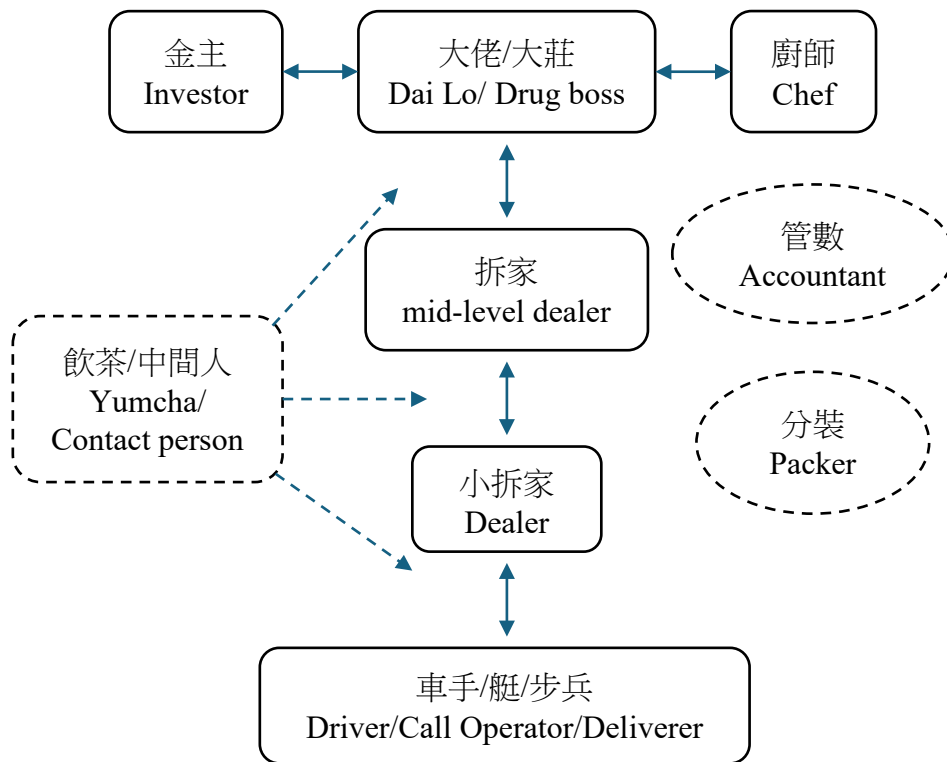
金主
Investor

大佬/大莊
Dai Lo/ Drug boss

廚師
Chef

拆家
mid-level dealer

管數
Accountant

飲茶/中間人
Yumcha/
Contact person

分裝
Packer

小拆家
Dealer

車手/艇/步兵
Driver/Call Operator/Deliverer